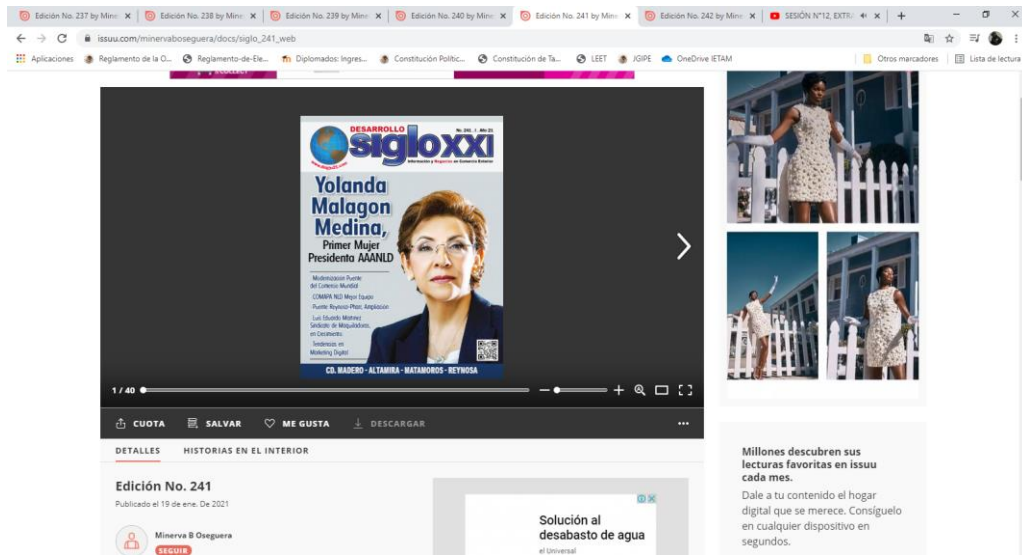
Edición No. 237 by Mine × Edición No. 238 by Mine × Edición No. 239 by Mine × Edición No. 240 by Mine × Edición No. 241 by Mine × Edición No. 242 by Mine × SESIÓN N°12, EXTR × +

issuu.com/minervaboseguera/docs/siglo_241_web

Aplicaciones Reglamento de la O... Reglamento-de-Ele... Diplomados: Ingres... Constitución Politic... Constitución de Ta... LEET JGIPE OneDrive IETAM Otros marcadores Lista de lectura

DESARROLLO
sigloXXI
No. 241 | Año 21
Información y Negocios en Comercio Exterior

Yolanda Malagon Medina,
Primer Mujer Presidenta AAANLD

Modernización Puente del Comercio Mundial

COMAPA NLD Mejor Equipo

Puente Reynosa-Pharr, Ampliación

Luis Eduardo Martinez Sindicato de Maquiladoras, en Crecimiento

Tendencias en Marketing Digital

CD. MADERO - ALTAMIRA - MATAMOROS - REYNOSA

1 / 40

CUOTA SALVAR ME GUSTA DESCARGAR ...

DETALLES HISTORIAS EN EL INTERIOR

Edición No. 241
Publicado el 19 de ene. De 2021

Minerva B Oseguera
SEGUIR

Solución al desabasto de agua
el Universal

Millones descubren sus lecturas favoritas en issuu cada mes.
Dale a tu contenido el hogar digital que se merece. Consíguelo en cualquier dispositivo en segundos.